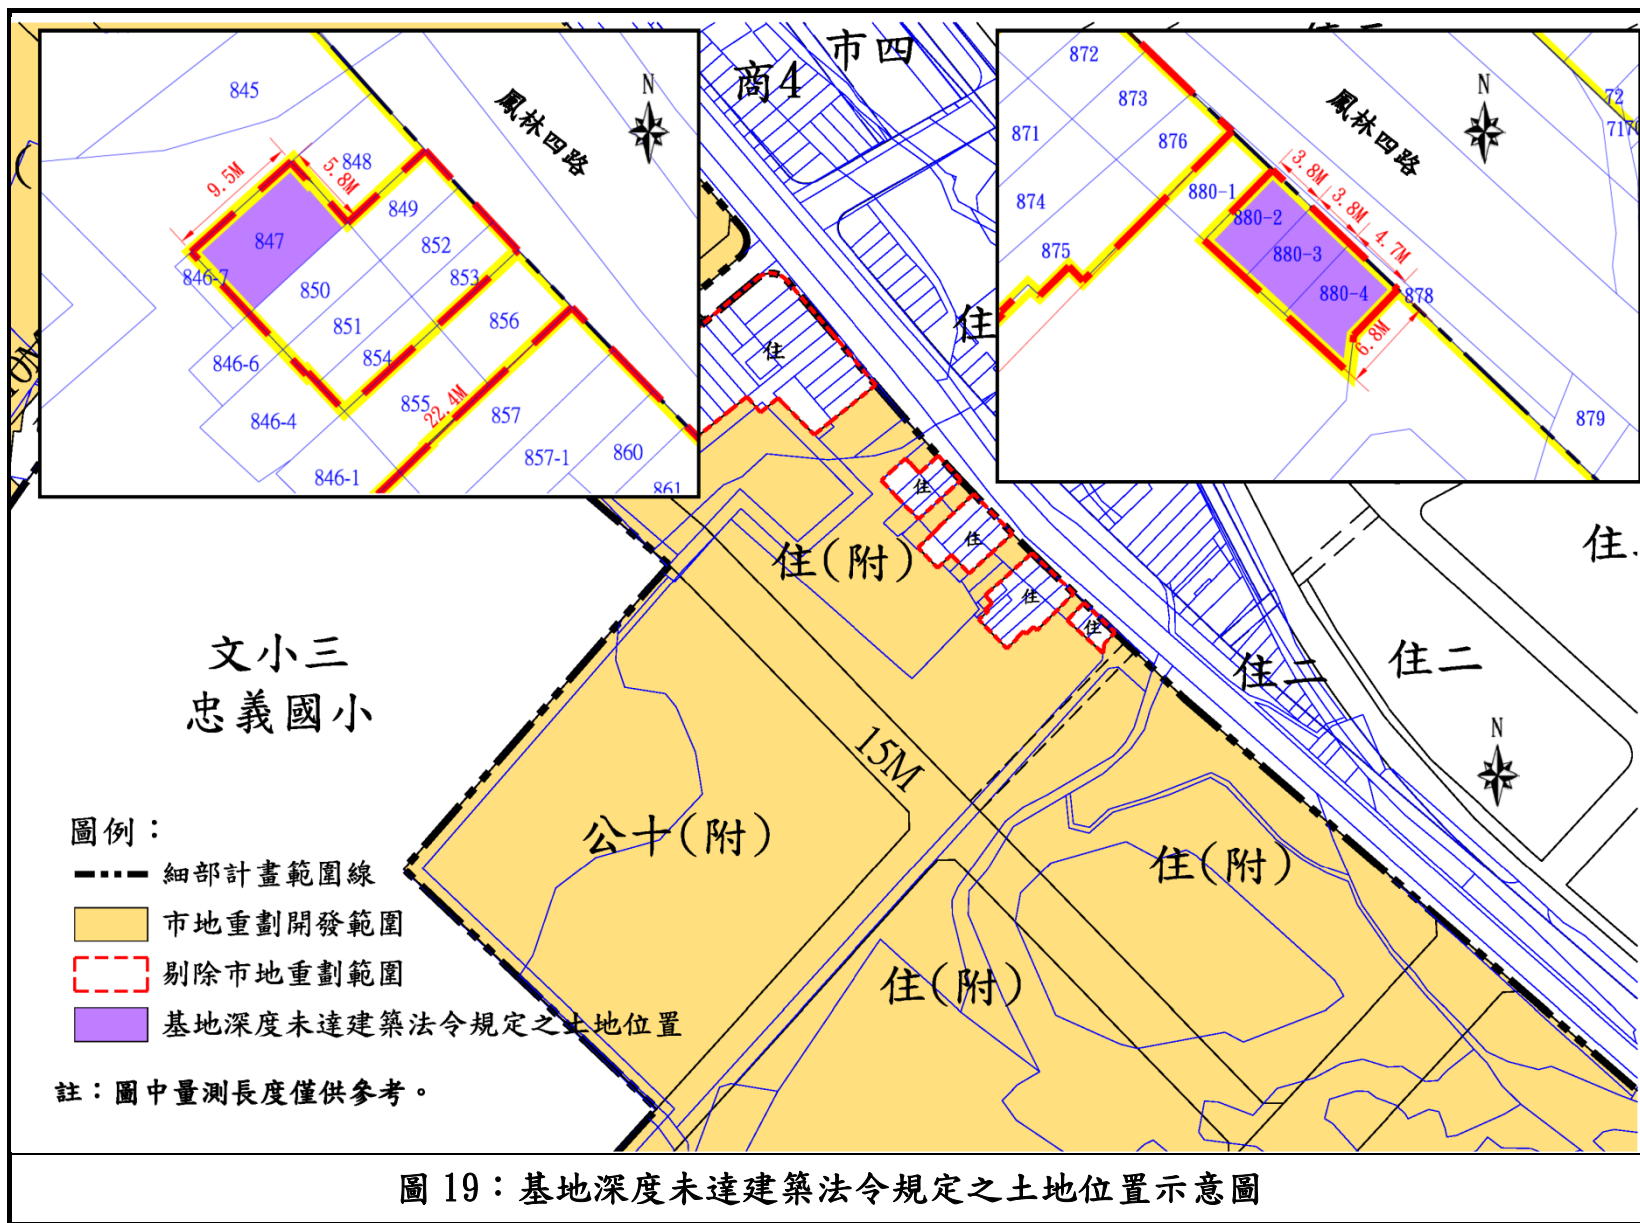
845
鳳林四路
N
848
5.8M
9.5M
847
849
852
846-7
850
853
851
856
846-6
854
846-4
855
22.4M
857
857-1
860
846-1
861

商4
市四
住

872
873
871
876
鳳林四路
N
874
880-1
3.8M
880-2
3.8M
4.7M
875
880-3
880-4
878
6.8M
72
717
879

住
住
住
住
住(附)
住二
住二
住
N

文小三
忠義國小
15M
公十(附)
住(附)
住(附)

圖例：
細部計畫範圍線
市地重劃開發範圍
剔除市地重劃範圍
基地深度未達建築法令規定之土地位置

註：圖中量測長度僅供參考。

圖 19：基地深度未達建築法令規定之土地位置示意圖